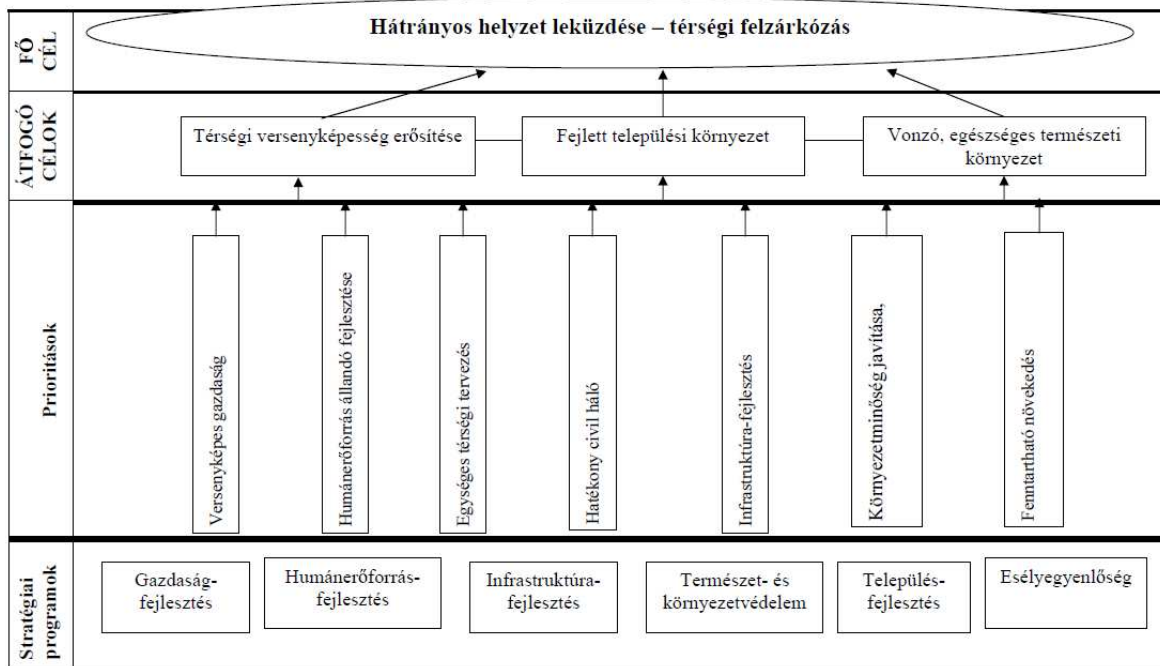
FŐ CÉL

Hátrányos helyzet leküzdése – térségi felzárkózás

ÁTFOGÓ CÉLOK

Térségi versenyképesség erősítése

Fejlett települési környezet

Vonzó, egészséges természeti környezet

Prioritások

Versenyképes gazdaság

Humánerőforrás állandó fejlesztése

Egységes térségi tervezés

Hatékony civil háló

Infrastruktúra-fejlesztés

Környezetminőség javítása,

Fenntartható növekedés

Stratégiai programok

Gazdaság-fejlesztés

Humánerőforrás-fejlesztés

Infrastruktúra-fejlesztés

Természet- és környezetvédelem

Település-fejlesztés

Esélyegyenlőség